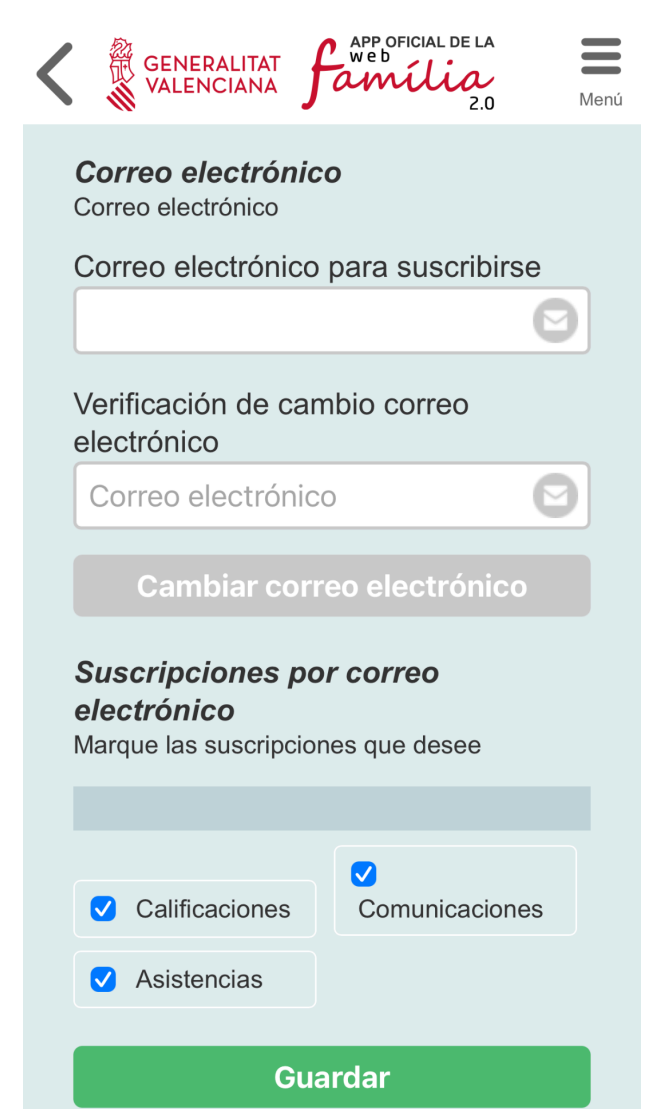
GENERALITAT VALENCIANA

APP OFICIAL DE LA web família 2.0

Menú

Correo electrónico
Correo electrónico

Correo electrónico para suscribirse

Verificación de cambio correo electrónico

Correo electrónico

Cambiar correo electrónico

Suscripciones por correo electrónico
Marque las suscripciones que desee

Calificaciones

Comunicaciones

Asistencias

Guardar